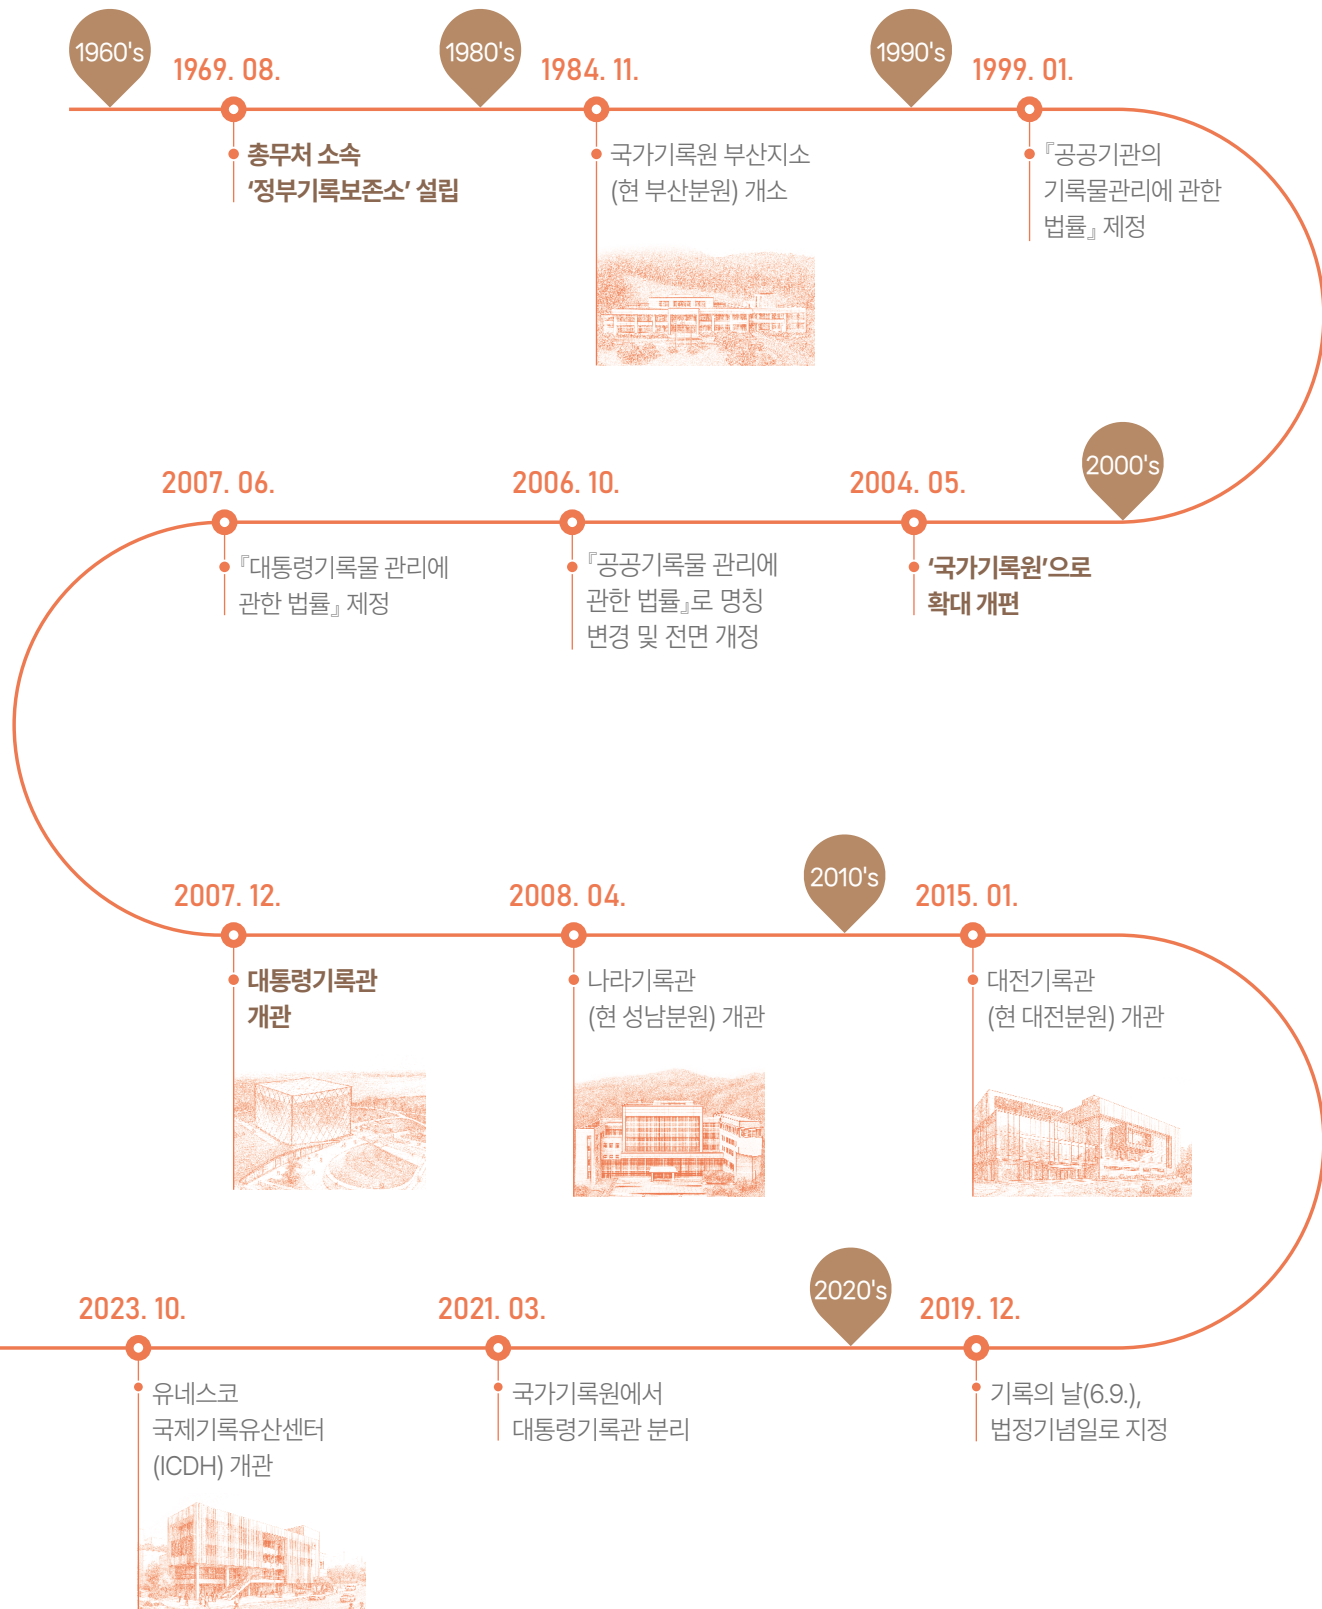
1960's

1969. 08.

총무처 소속
'정부기록보존소' 설립

1980's

1984. 11.

국가기록원 부산지소
(현 부산분원) 개소

1990's

1999. 01.

『공공기관의
기록물관리에 관한
법률』 제정

2000's

2004. 05.

'국가기록원'으로
확대 개편

2006. 10.

『공공기록물 관리에
관한 법률』로 명칭
변경 및 전면 개정

2007. 06.

『대통령기록물 관리에
관한 법률』 제정

2007. 12.

대통령기록관
개관

2008. 04.

나라기록관
(현 성남분원) 개관

2010's

2015. 01.

대전기록관
(현 대전분원) 개관

2020's

2019. 12.

기록의 날(6.9.),
법정기념일로 지정

2021. 03.

국가기록원에서
대통령기록관 분리

2023. 10.

유네스코
국제기록유산센터
(ICDH) 개관